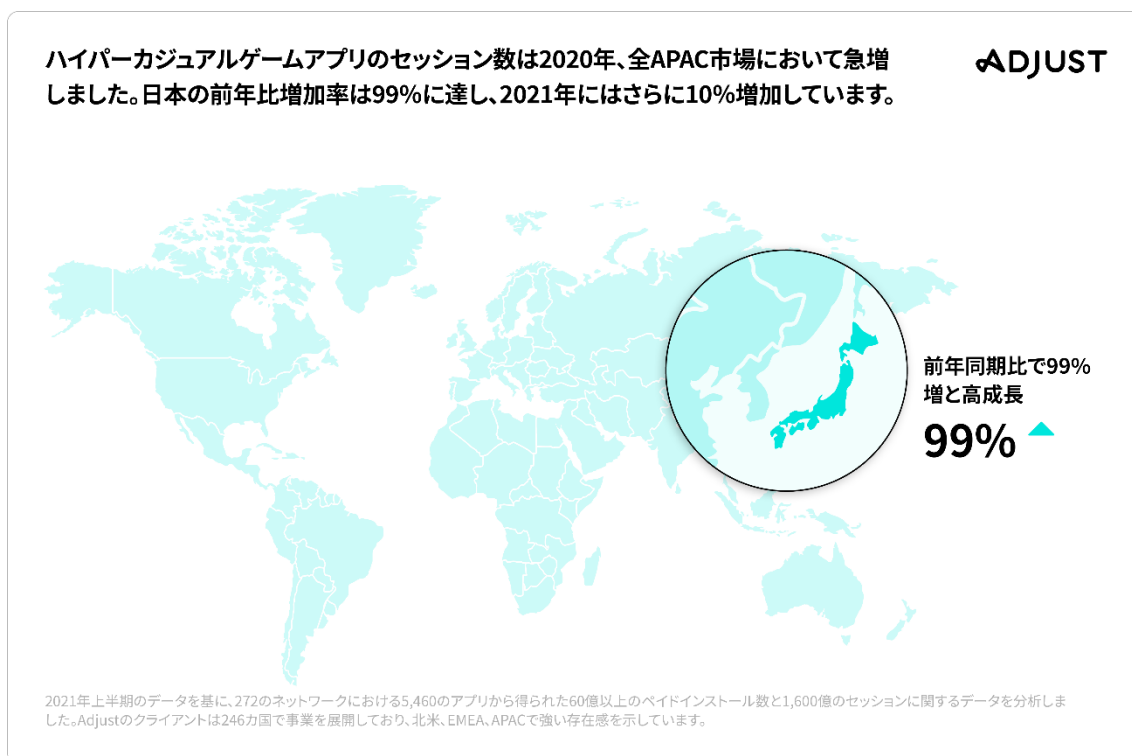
ハイパーカジュアルゲームアプリのセッション数は2020年、全APAC市場において急増しました。日本の前年比増加率は99%に達し、2021年にはさらに10%増加しています。

ADJUST

前年同期比で99%増と高成長

99%

2021年上半期のデータを基に、272のネットワークにおける5,460のアプリから得られた60億以上のペイドインストール数と1,600億のセッションに関するデータを分析しました。Adjustのクライアントは246カ国で事業を展開しており、北米、EMEA、APACで強い存在感を示しています。